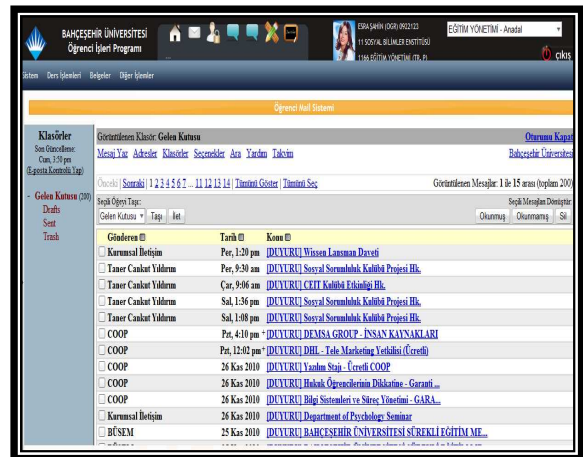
BAHÇEŞEHİR ÜNİVERSİTESİ
Öğrenci İşleri Programı

ESRA ŞAHİN (OGR) 0922123
11 SOSYAL BİLİMLER ENSTİTÜSÜ
1166 EĞİTİM YÖNETİMİ (TR, P)

EĞİTİM YÖNETİMİ - Anadal

ÇIKIŞ

Sistem Ders İşlemleri Belgeler Diğer İşlemler

Öğrenci Mail Sistemi

Klasörler
Son Güncelleme: Cum, 3:50 pm
(E-posta Kontrolü Yap)

- Gelen Kutusu (200)
Drafts
Sent
Trash

Görüntülenen Klasör: Gelen Kutusu

Oturumu Kapat

Mesaj Yaz Adresler Klasörler Seçenekler Ara Yardım Takvim

Bahçeşehir Üniversitesi

Önceki | Sonraki | 1 2 3 4 5 6 7 ... 11 12 13 14 | Tümünü Göster | Tümünü Seç

Görüntülenen Mesajlar: 1 ile 15 arası (toplam 200)

Seçili Öğeyi Taşı:
Gelen Kutusu Taşı İlet

Seçili Mesajları Dönüştür:
Okunmuş Okunmamış Sil

| Gönderen | Tarih | Konu |
|---|---|---|
| Kurumsal İletişim | Per, 1:20 pm | [DUYURU] Wissen Lansman Daveti |
| Taner Cankut Yıldırım | Per, 9:30 am | [DUYURU] Sosyal Sorumluluk Kulübü Projesi Hk. |
| Taner Cankut Yıldırım | Çar, 9:06 am | [DUYURU] CEIT Kulübü Etkinliği Hk. |
| Taner Cankut Yıldırım | Sal, 1:36 pm | [DUYURU] Sosyal Sorumluluk Kulübü Projesi Hk. |
| Taner Cankut Yıldırım | Sal, 1:08 pm | [DUYURU] Sosyal Sorumluluk Kulübü Projesi Hk. |
| COOP | Pzt, 4:10 pm | [DUYURU] DEMSA GROUP - İNSAN KAYNAKLARI |
| COOP | Pzt, 12:02 pm | [DUYURU] DHL - Tele Marketing Yetkilisi (Ücretli) |
| COOP | 26 Kas 2010 | [DUYURU] Yazılım Stajı - Ücretli COOP |
| COOP | 26 Kas 2010 | [DUYURU] Hukuk Öğrencilerinin Dikkatine - Garanti ... |
| COOP | 26 Kas 2010 | [DUYURU] Bilgi Sistemleri ve Süreç Yönetimi - GARA... |
| Kurumsal İletişim | 26 Kas 2010 | [DUYURU] Department of Psychology Seminar |
| BÜSEM | 25 Kas 2010 | [DUYURU] BAHÇEŞEHİR ÜNİVERSİTESİ SÜREKLİ EĞİTİM ME... |